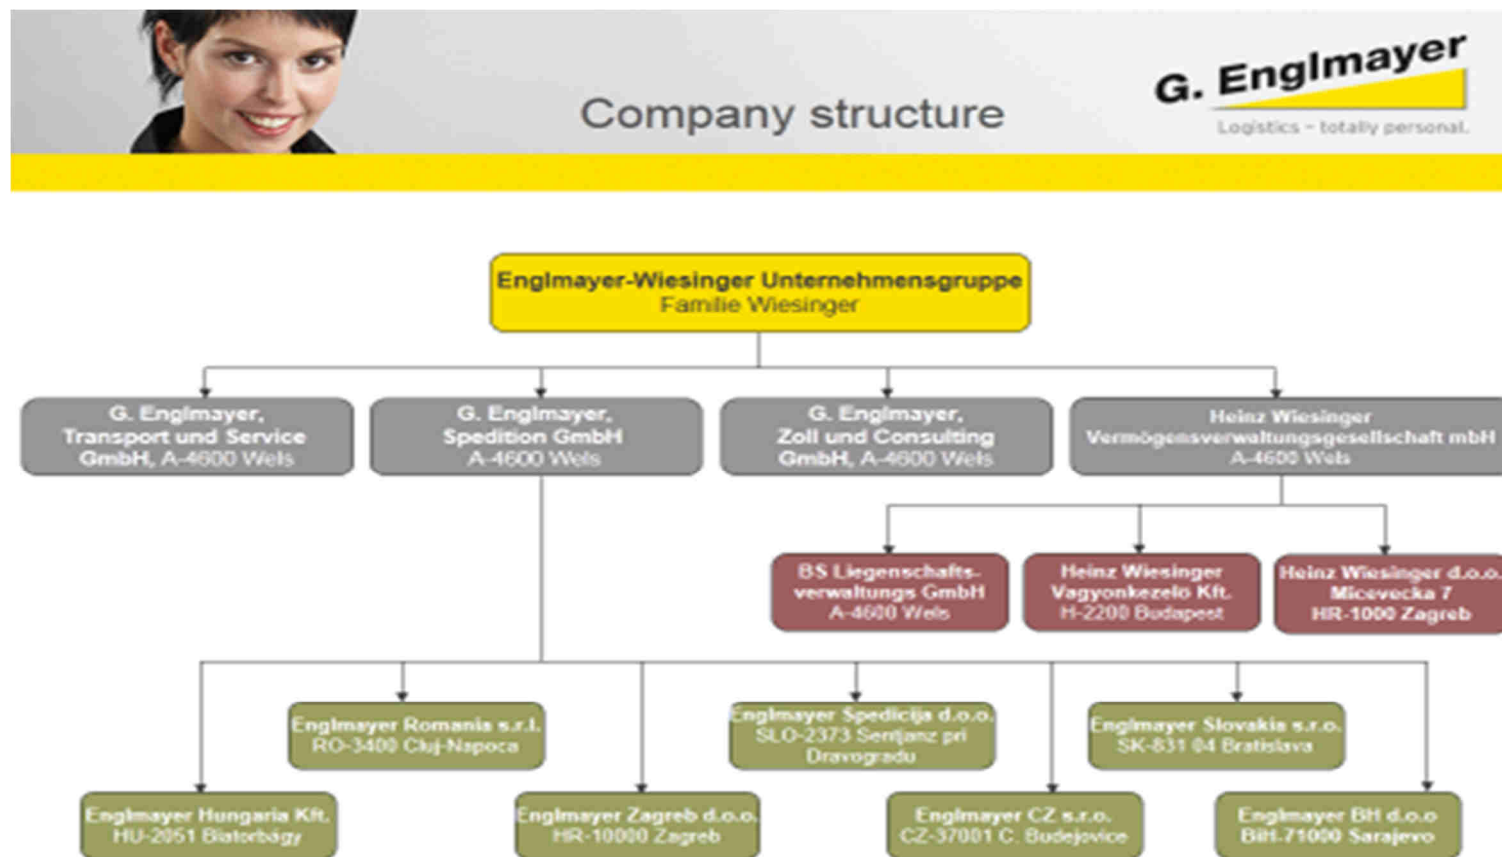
Company structure

G. Englmayer
Logistics – totally personal.

Englmayer-Wiesinger Unternehmensgruppe
Familie Wiesinger

G. Englmayer, Transport und Service GmbH, A-4600 Wels

G. Englmayer, Spedition GmbH A-4600 Wels

G. Englmayer, Zoll und Consulting GmbH, A-4600 Wels

Heinz Wiesinger Vermögensverwaltungsgesellschaft mbH A-4600 Wels

BS Liegenschafts-verwaltungs GmbH A-4600 Wels

Heinz Wiesinger Vagyonkezelo Kft. H-2200 Budapest

Heinz Wiesinger d.o.o. Micevecka 7 HR-1000 Zagreb

Englmayer Romania s.r.l. RO-3400 Cluj-Napoca

Englmayer Spedicija d.o.o. SLO-2373 Sentjanz pri Dravogradu

Englmayer Slovakia s.r.o. SK-831 04 Bratislava

Englmayer Hungaria Kft. HU-2051 Biatorbágy

Englmayer Zagreb d.o.o. HR-10000 Zagreb

Englmayer CZ s.r.o. CZ-37001 C. Budejovice

Englmayer BH d.o.o BiH-71000 Sarajevo